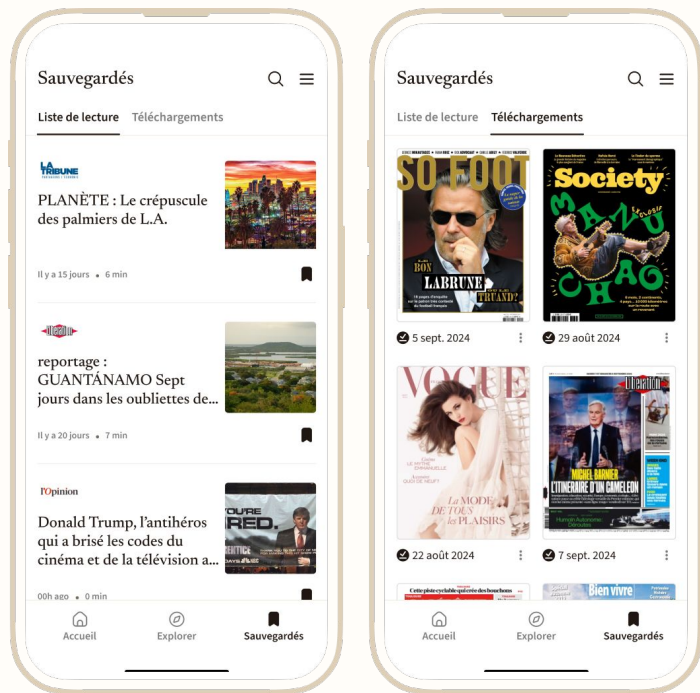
Sauvegardés

Liste de lecture Téléchargements

LA TRIBUNE

PLANÈTE : Le crépuscule des palmiers de L.A.

Il y a 15 jours • 6 min

reportage : GUANTÁNAMO Sept jours dans les oubliettes de...

Il y a 20 jours • 7 min

l'Opinion

Donald Trump, l'antihéros qui a brisé les codes du cinéma et de la télévision a...

00h ago • 0 min

Accueil Explorer Sauvegardés

Sauvegardés

Liste de lecture Téléchargements

SO FOOT

BON LABRUNE TRUAND?

5 sept. 2024

Society

MANU CHAO

29 août 2024

VOGUE

La MODE de TOUS les PLAISIRS

22 août 2024

Libération

MICHEL BARNIER L'ITINÉRAIRE D'UN CAMÉLÉON

7 sept. 2024

Bien vivre

Accueil Explorer Sauvegardés